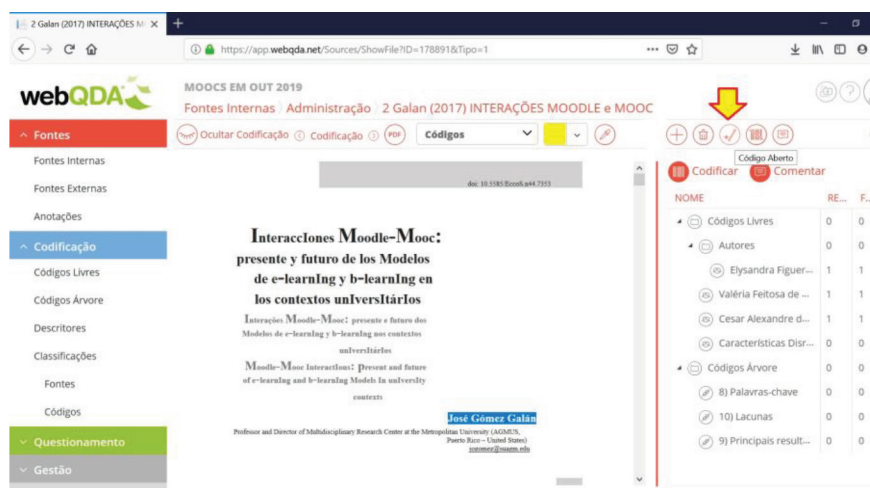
2 Galan (2017) INTERAÇÕES M ×
+
https://app.webqda.net/Sources/ShowFile?ID=178891&Tipo=1

webQDA
MOOCS EM OUT 2019
Fontes Internas | Administração | 2 Galan (2017) INTERAÇÕES MOODLE e MOOC

Fontes
Fontes Internas
Fontes Externas
Anotações
Codificação
Códigos Livres
Códigos Árvore
Descritores
Classificações
Fontes
Códigos
Questionamento
Gestão

Ocultar Codificação | Codificação | PDF | Códigos

doi: 10.5585/EccoS.n44.7353

Interacciones Moodle-Mooc: presente y futuro de los Modelos de e-learning y b-learning en los contextos universitarios

Interações Moodle-Mooc: presente e futuro dos Modelos de e-learning y b-learning nos contextos universitários

Moodle-Mooc Interactions: present and future of e-learning and b-learning Models in university contexts

José Gómez Galán

Professor and Director of Multidisciplinary Research Center at the Metropolitan University (AGMUS, Puerto Rico – United States)
jogomez@suagm.edu

Código Aberto
Codificar | Comentar

| NOME | RE... | F... |
|---|---|---|
| Códigos Livres | 0 | 0 |
| Autores | 0 | 0 |
| Elysandra Figuer... | 1 | 1 |
| Valéria Feitosa de ... | 1 | 1 |
| Cesar Alexandre d... | 1 | 1 |
| Características Disr... | 0 | 0 |
| Códigos Árvore | 0 | 0 |
| 8) Palavras-chave | 0 | 0 |
| 10) Lacunas | 0 | 0 |
| 9) Principais result... | 0 | 0 |